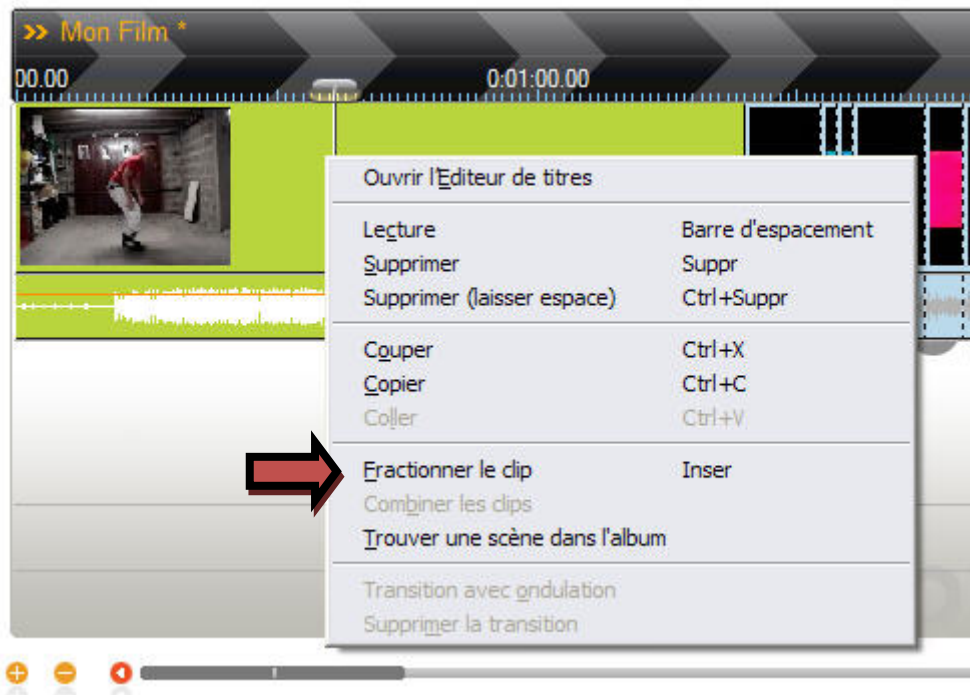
>> Mon Film *

00.00

0:01:00.00

Ouvrir l'Editeur de titres

Lecture	Barre d'espacement
Supprimer	Suppr
Supprimer (laisser espace)	Ctrl+Suppr

Couper	Ctrl+X
Copier	Ctrl+C
Coller	Ctrl+V

Fractionner le clip	Inser
Combiner les clips
Trouver une scène dans l'album

Transition avec ondulation
Supprimer la transition